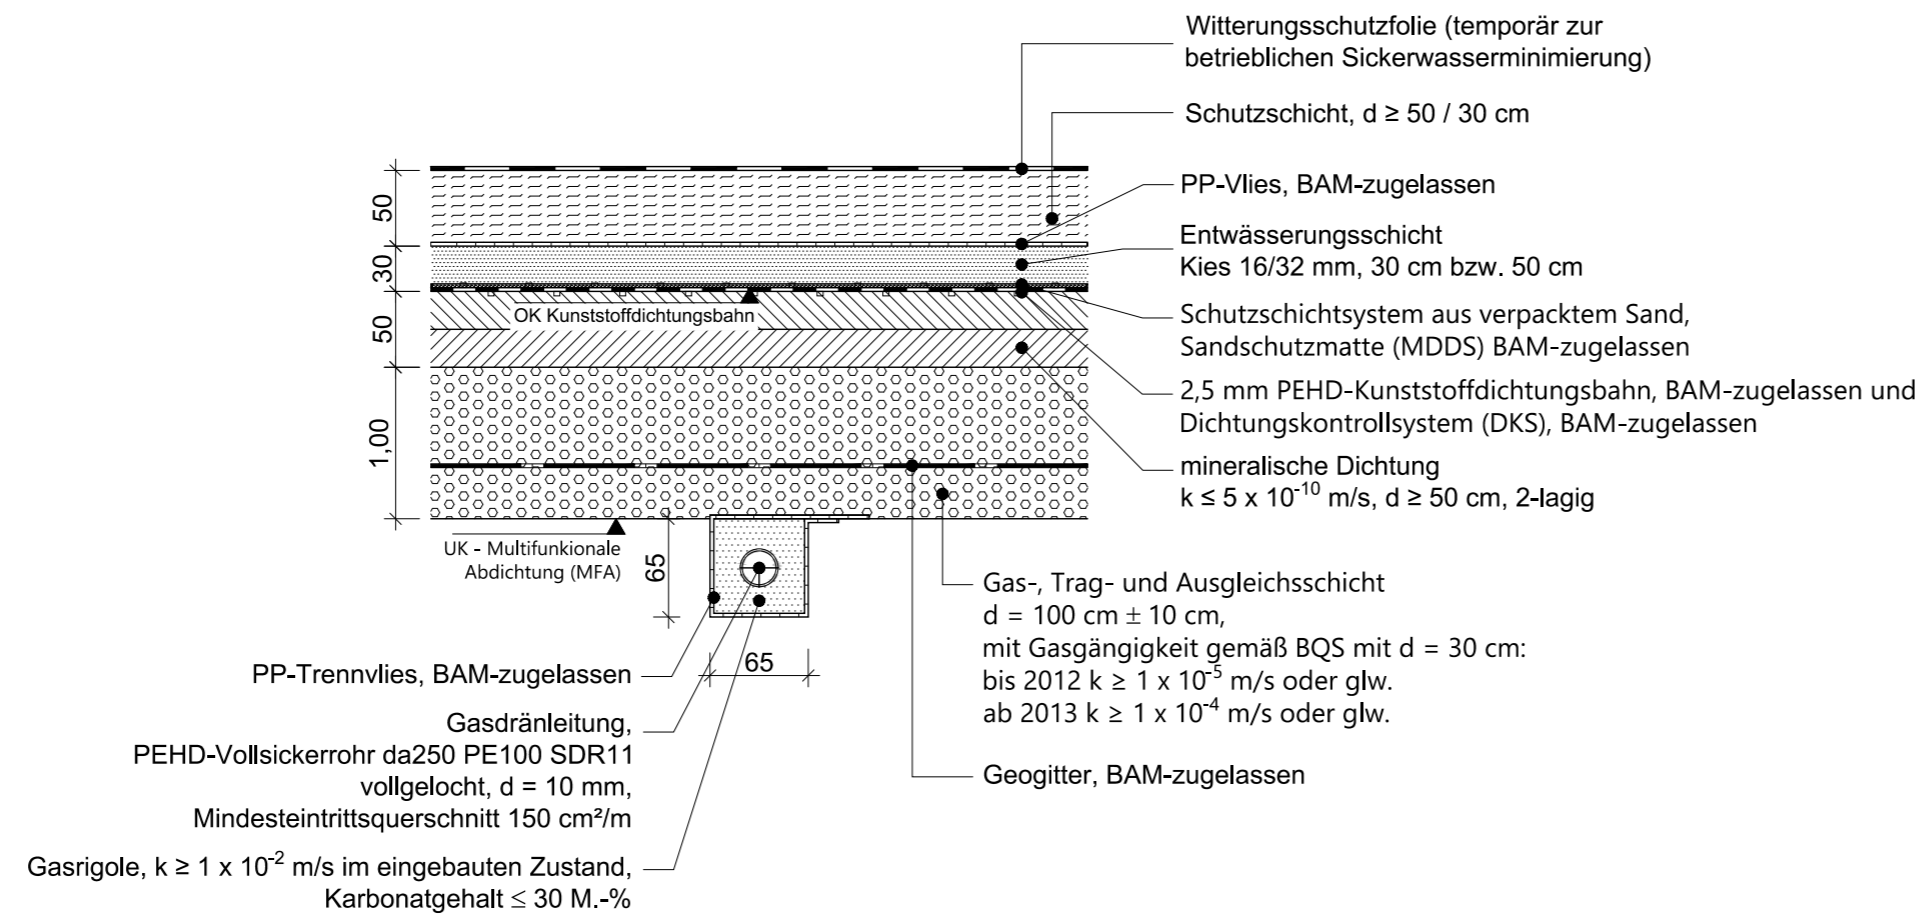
Witterungsschutzfolie (temporär zur betrieblichen Sickerwasserminimierung)

Schutzschicht, d ≥ 50 / 30 cm

PP-Vlies, BAM-zugelassen

Entwässerungsschicht
Kies 16/32 mm, 30 cm bzw. 50 cm

Schutzschichtsystem aus verpacktem Sand, Sandschutzmatte (MDDS) BAM-zugelassen

2,5 mm PEHD-Kunststoffdichtungsbahn, BAM-zugelassen und Dichtungskontrollsystem (DKS), BAM-zugelassen

mineralische Dichtung
k ≤ 5 x $10^{-10}$ m/s, d ≥ 50 cm, 2-lagig

50
30
50
1,00
OK Kunststoffdichtungsbahn
UK - Multifunkionale Abdichtung (MFA)
65
65

Gas-, Trag- und Ausgleichsschicht
d = 100 cm ± 10 cm,
mit Gasgängigkeit gemäß BQS mit d = 30 cm:
bis 2012 k ≥ 1 x $10^{-5}$ m/s oder glw.
ab 2013 k ≥ 1 x $10^{-4}$ m/s oder glw.

Geogitter, BAM-zugelassen

PP-Trennvlies, BAM-zugelassen

Gasdränleitung,
PEHD-Vollsickerrohr da250 PE100 SDR11
vollgelocht, d = 10 mm,
Mindesteintrittsquerschnitt 150 cm²/m

Gasrigole, k ≥ 1 x $10^{-2}$ m/s im eingebauten Zustand,
Karbonatgehalt ≤ 30 M.-%